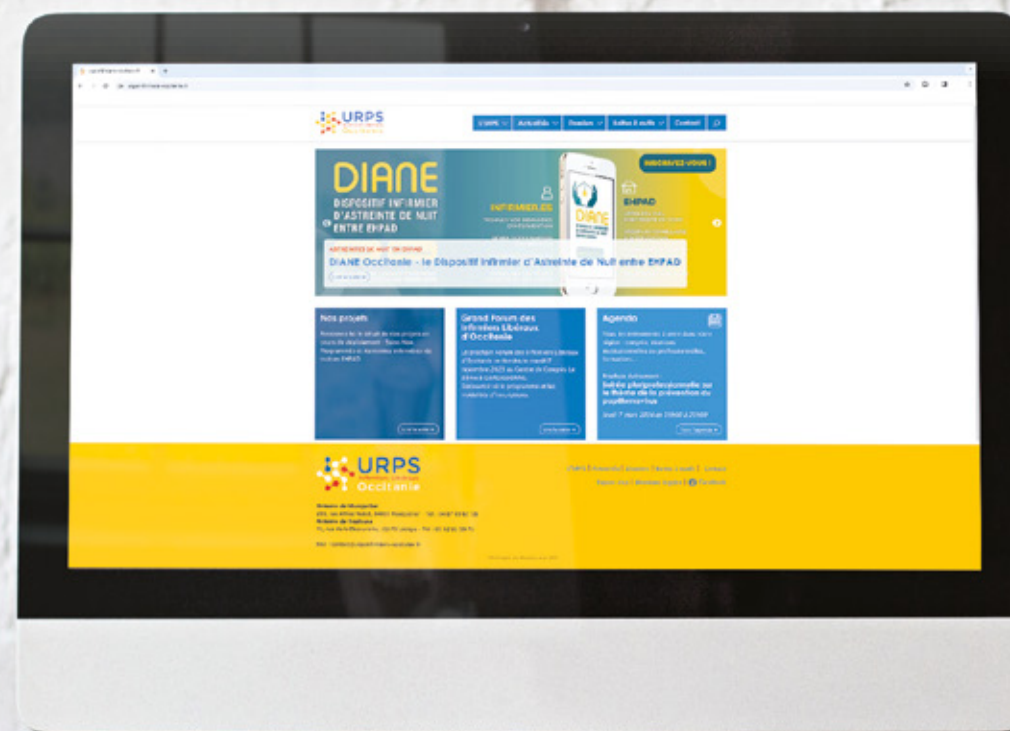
URPS

L'URPS | Activités | Dossiers | Boîte à outils | Contact

SOUSCRIVEZ-VOUS !

DIANE

DISPOSITIF INFIRMIER D'ASTREINTE DE NUIT ENTRE EHPAD

INFIRMIER.ES

EHPAD

DIANE

DIANE Occitanie - le Dispositif Infirmier d'Astreinte de Nuit entre EHPAD

Nos projets

Grand Forum des Infirmiers Libéraux d'Occitanie

Agenda

Soirée pluriprofessionnelle sur le thème de la prévention du psychotrauma

URPS Occitanie

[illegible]